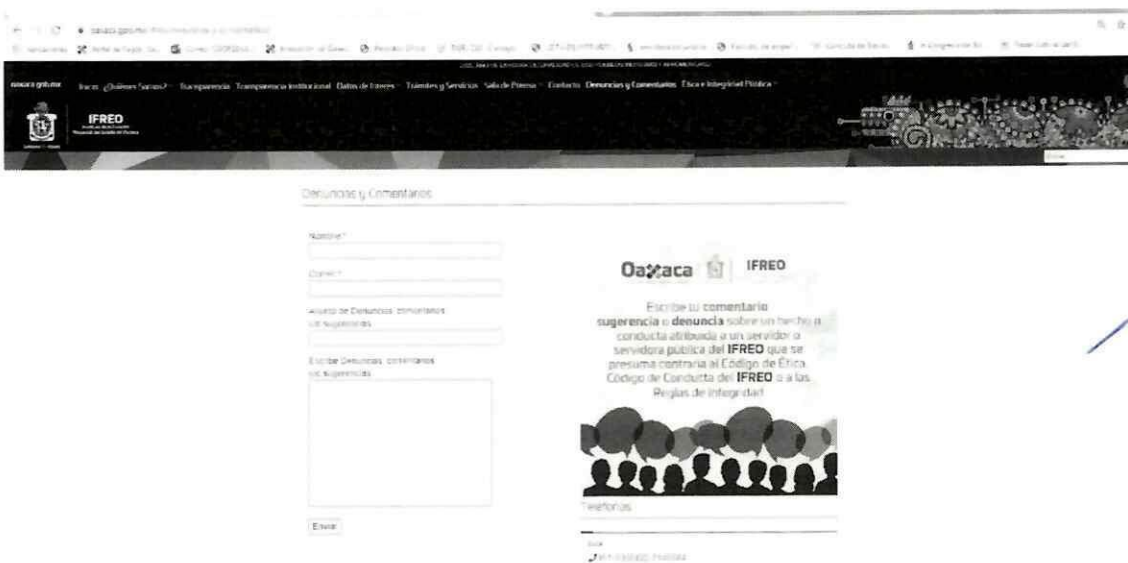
oaxaca.gob.mx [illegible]

oaxaca.gob.mx Inicio ¿Quiénes Somos? Transparencia Transparencia Institucional Datos de Interés Trámites y Servicios Sala de Prensa Contacto Denuncias y Comentarios Ética e Integridad Pública

IFREO

Denuncias y Comentarios

Nombre *

Correo *

Asunto de Denuncias, comentarios o/o Sugerencias

Escribe Denuncias, comentarios o/o Sugerencias

Enviar

Oaxaca IFREO

Escribe tu comentario, sugerencia o denuncia sobre un hecho o conducta atribuida a un servidor o servidora pública del IFREO que se presuma contraria al Código de Ética, Código de Conducta del IFREO o a las Reglas de Integridad

Teléfonos

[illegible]